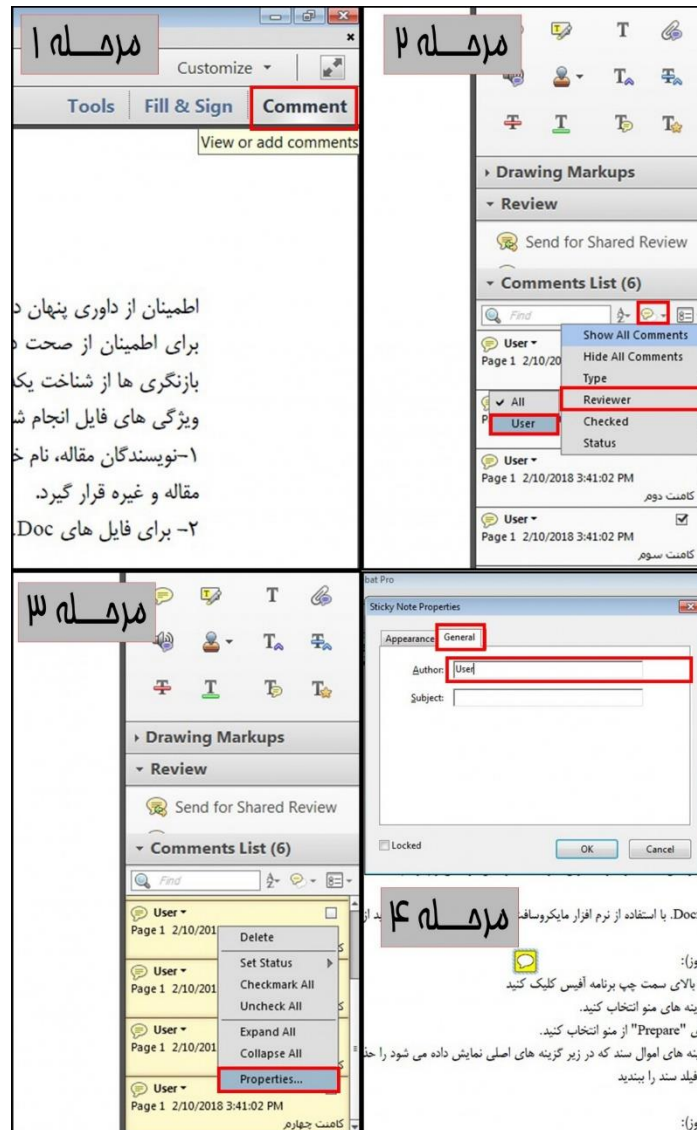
مرحله ۱

Customize

Tools | Fill & Sign | Comment

View or add comments

اطمینان از داوری پنهان د
برای اطمینان از صحت د
بازنگری ها از شناخت یک
ویژگی های فایل انجام ش
۱-نویسندگان مقاله، نام خ
مقاله و غیره قرار گیرد.
۲- برای فایل های Doc

مرحله ۲

T

Drawing Markups

Review

Send for Shared Review

Comments List (6)

Find

User
Page 1 2/10/20

Show All Comments
Hide All Comments
Type
Reviewer
Checked
Status

All
User

User
Page 1 2/10/2018 3:41:02 PM
کامنت دوم

User
Page 1 2/10/2018 3:41:02 PM
کامنت سوم

مرحله ۳

T

Drawing Markups

Review

Send for Shared Review

Comments List (6)

Find

User
Page 1 2/10/201

User
Page 1 2/10/201

User
Page 1 2/10/201

Delete
Set Status
Checkmark All
Uncheck All
Expand All
Collapse All
Properties...

User
Page 1 2/10/2018 3:41:02 PM
کامنت چهارم

bat Pro

Sticky Note Properties

Appearance | General

Author: User

Subject:

Locked

OK | Cancel

مرحله ۴

Doc. با استفاده از نرم افزار مایکروسافت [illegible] ید از

وز):
بالای سمت چپ برنامه آفیس کلیک کنید
ینه های منو انتخاب کنید.
ی "Prepare" از منو انتخاب کنید.
ینه های اموال سند که در زیر گزینه های اصلی نمایش داده می شود را حذ
فیلد سند را ببندید

وز):